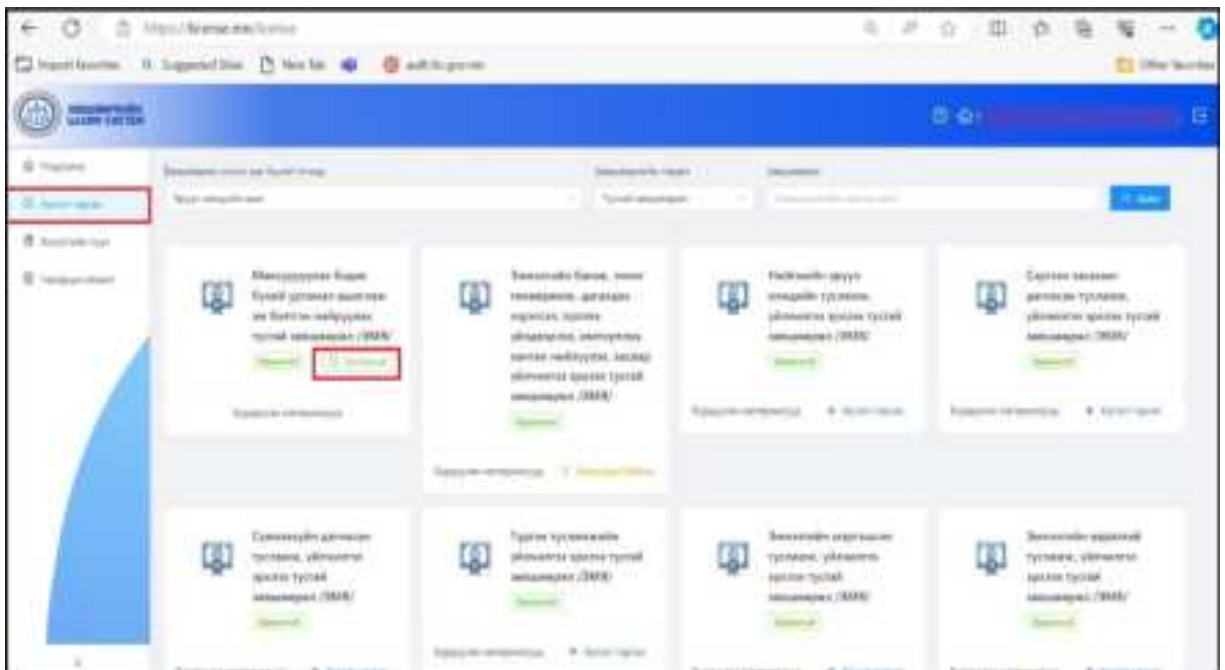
https://license.mn/license

Import favorites Suggested Sites New Tab auth.tn.gov.mn

Other favorites

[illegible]

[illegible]

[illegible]

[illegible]

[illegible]

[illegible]

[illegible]

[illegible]

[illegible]

Хайх

Мэргэжлийн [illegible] тусгай зөвшөөрөл /ЗМХ/

Зөвшөөрөл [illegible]

Барилгын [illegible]

Зөвшөөрөл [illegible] тусгай зөвшөөрөл /ЗМХ/

Хэвлэлийн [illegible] тусгай зөвшөөрөл /ЗМХ/

Барилгын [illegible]

Хэвлэлийн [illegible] тусгай зөвшөөрөл /ЗМХ/

Барилгын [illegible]

Сургалт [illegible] тусгай зөвшөөрөл /ЗМХ/

Барилгын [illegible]

Сумын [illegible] тусгай зөвшөөрөл /ЗМХ/

Тусгай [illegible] тусгай зөвшөөрөл /ЗМХ/

Барилгын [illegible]

Зөвшөөрөл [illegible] тусгай зөвшөөрөл /ЗМХ/

Зөвшөөрөл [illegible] тусгай зөвшөөрөл /ЗМХ/